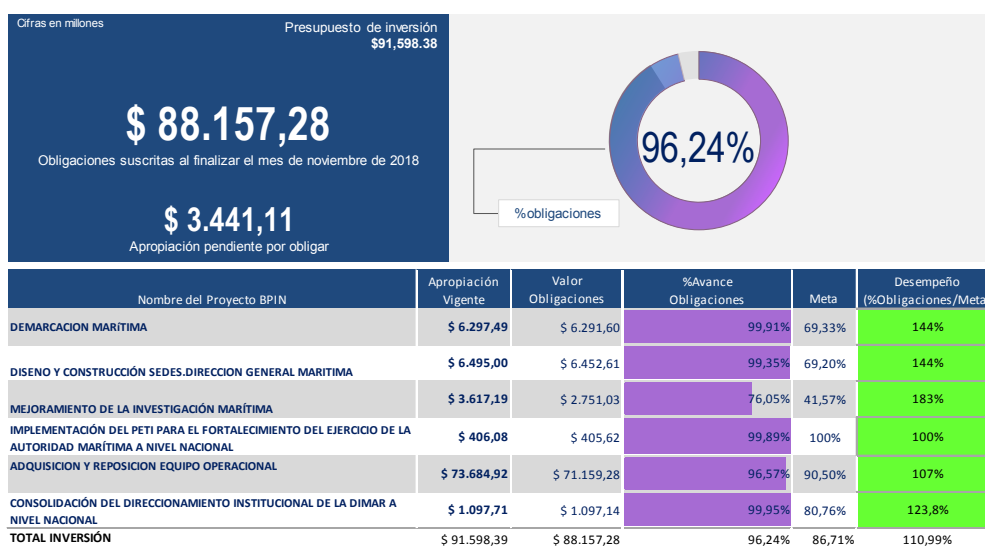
Cifras en millones

Presupuesto de inversión
$91,598.38

$ 88.157,28
Obligaciones suscritas al finalizar el mes de noviembre de 2018

$ 3.441,11
Apropiación pendiente por obligar

96,24%

%obligaciones

| Nombre del Proyecto BPIN | Apropiación Vigente | Valor Obligaciones | %Avance Obligaciones | Meta | Desempeño (%Obligaciones/Meta |
|---|---|---|---|---|---|
| DEMARCACION MARíTIMA | $ 6.297,49 | $ 6.291,60 | 99,91% | 69,33% | 144% |
| DISENO Y CONSTRUCCIÓN SEDES.DIRECCION GENERAL MARITIMA | $ 6.495,00 | $ 6.452,61 | 99,35% | 69,20% | 144% |
| MEJORAMIENTO DE LA INVESTIGACIÓN MARÍTIMA | $ 3.617,19 | $ 2.751,03 | 76,05% | 41,57% | 183% |
| IMPLEMENTACIÓN DEL PETI PARA EL FORTALECIMIENTO DEL EJERCICIO DE LA AUTORIDAD MARÍTIMA A NIVEL NACIONAL | $ 406,08 | $ 405,62 | 99,89% | 100% | 100% |
| ADQUISICION Y REPOSICION EQUIPO OPERACIONAL | $ 73.684,92 | $ 71.159,28 | 96,57% | 90,50% | 107% |
| CONSOLIDACIÓN DEL DIRECCIONAMIENTO INSTITUCIONAL DE LA DIMAR A NIVEL NACIONAL | $ 1.097,71 | $ 1.097,14 | 99,95% | 80,76% | 123,8% |
| TOTAL INVERSIÓN | $ 91.598,39 | $ 88.157,28 | 96,24% | 86,71% | 110,99% |